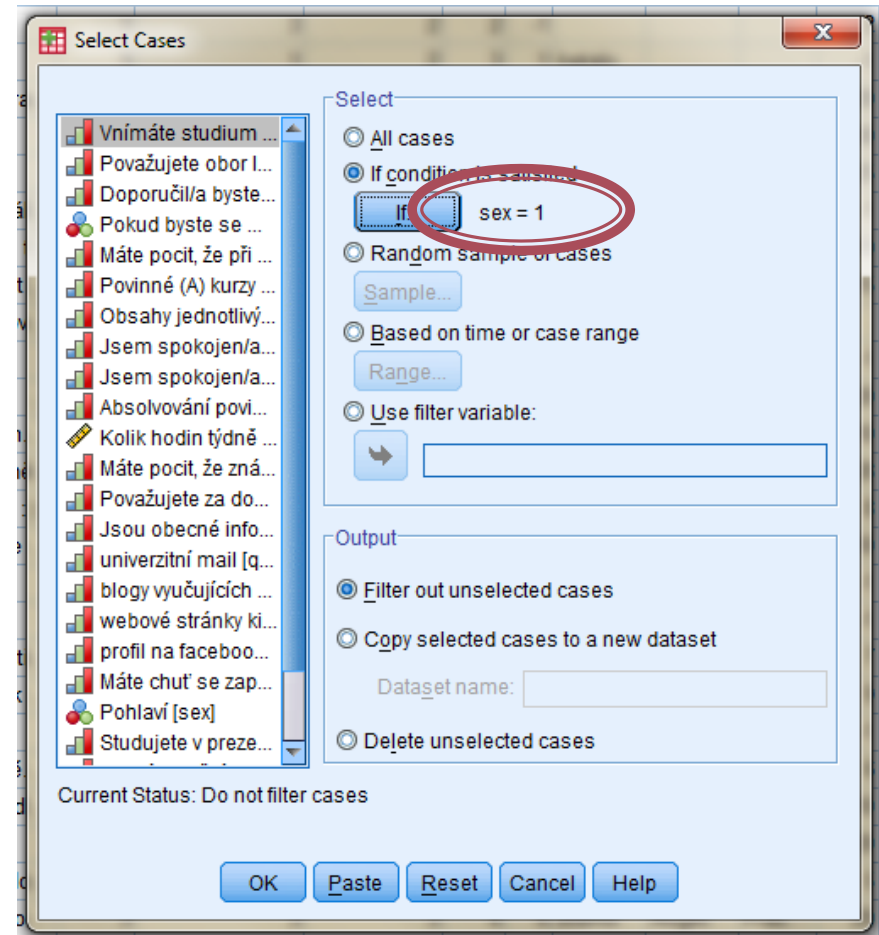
Select Cases

Vnímáte studium ...
Považujete obor l...
Doporučil/a byste...
Pokud byste se ...
Máte pocit, že při ...
Povinné (A) kurzy ...
Obsahy jednotlivý...
Jsem spokojen/a...
Jsem spokojen/a...
Absolvování povi...
Kolik hodin týdně ...
Máte pocit, že zná...
Považujete za do...
Jsou obecné info...
univerzitní mail [q...
blogy vyučujících ...
webové stránky ki...
profil na faceboo...
Máte chuť se zap...
Pohlaví [sex]
Studujete v preze...

Select
All cases
If condition is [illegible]
If... sex = 1
Random sample of cases
Sample...
Based on time or case range
Range...
Use filter variable:

Output
Filter out unselected cases
Copy selected cases to a new dataset
Dataset name:
Delete unselected cases

Current Status: Do not filter cases

OK Paste Reset Cancel Help